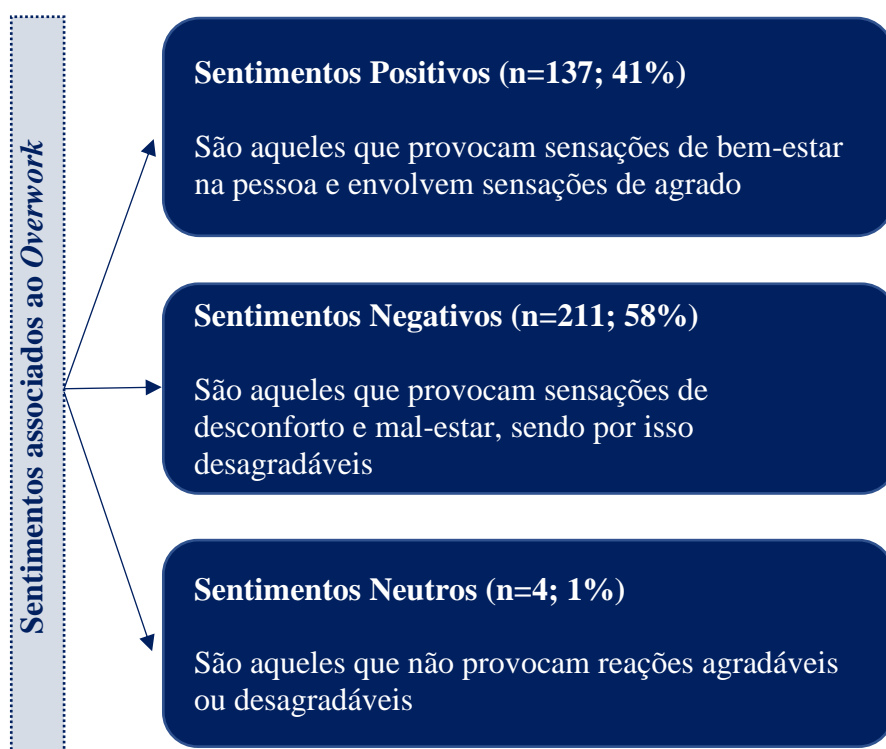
Sentimentos associados ao *Overwork*

**Sentimentos Positivos (n=137; 41%)**

São aqueles que provocam sensações de bem-estar na pessoa e envolvem sensações de agrado

**Sentimentos Negativos (n=211; 58%)**

São aqueles que provocam sensações de desconforto e mal-estar, sendo por isso desagradáveis

**Sentimentos Neutros (n=4; 1%)**

São aqueles que não provocam reações agradáveis ou desagradáveis